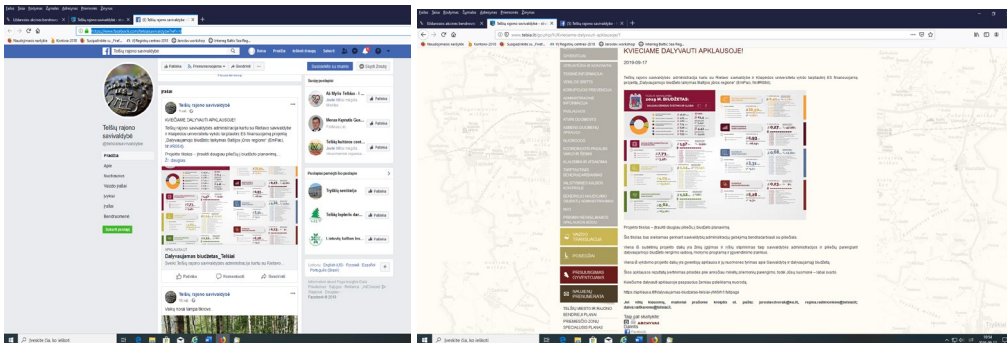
Telšių rajono savivaldybė

KVIEČIAME DALYVAUTI APKLAUSOJE!

Telšių rajono savivaldybės administracija kartu su Rietavo savivaldybe ir Klaipėdos universitetu vykdo tarptautinį ES finansuojamą projektą „Dalyvaujamojo biudžeto taikymas Baltijos jūros regione" (EmPaci, Nr.#R086).

Telšių rajono savivaldybė

Telšių rajono savivaldybė
@telsiusavivaldybe

Pradžia
Apie
Renginiai
Nuotraukos
Įrašai
Bendruomenė

Dalyvaujamasis biudžetas_Telšiai

Patinka
Komentuoti
Bendrinti

Vieša ryšiai tarnyba

KVIEČIAME DALYVAUTI APKLAUSOJE!

2019-09-17

Telšių rajono savivaldybės administracija kartu su Rietavo savivaldybe ir Klaipėdos universitetu vykdo tarptautinį ES finansuojamą projektą „Dalyvaujamojo biudžeto taikymas Baltijos jūros regione" (EmPaci, Nr.#R086).

2019 M. BIUDŽETAS

Projekto tikslas – įtraukti visuomenę į biudžeto planavimą.

Bendrinti
Atspausdinti

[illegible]